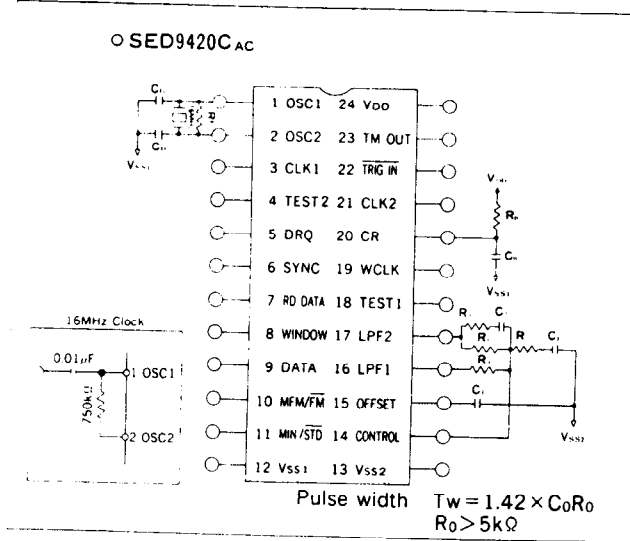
○ SED9420C$_{AC}$

| | |
|---|---|
| 1 OSC1 | 24 V$_{DD}$ |
| 2 OSC2 | 23 TM OUT |
| 3 CLK1 | 22 $\overline{TRIG\ IN}$ |
| 4 TEST2 | 21 CLK2 |
| 5 DRQ | 20 CR |
| 6 SYNC | 19 WCLK |
| 7 RD DATA | 18 TEST1 |
| 8 WINDOW | 17 LPF2 |
| 9 DATA | 16 LPF1 |
| 10 MFM/$\overline{FM}$ | 15 OFFSET |
| 11 MIN/$\overline{STD}$ | 14 CONTROL |
| 12 Vss1 | 13 Vss2 |

C$_1$
C$_1$
V$_{SS1}$
V$_{DD}$
R$_0$
C$_0$
V$_{SS1}$
R
C
R
C$_1$
R$_1$
C$_1$
V$_{SS2}$

16MHz Clock
0.01$\mu$F
750k$\Omega$
1 OSC1
2 OSC2

Pulse width $T_W = 1.42 \times C_0R_0$
$R_0 > 5k\Omega$